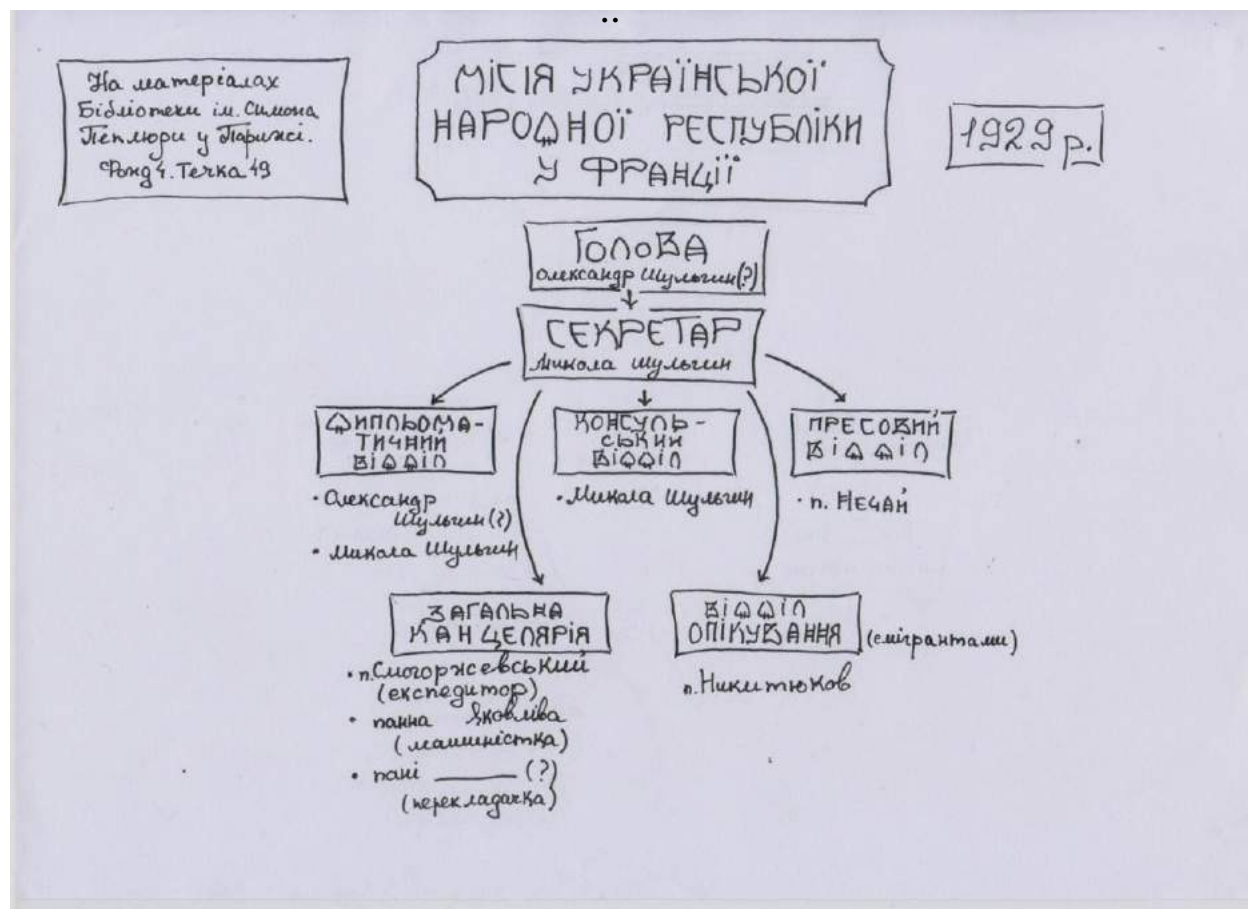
На матеріалах Бібліотеки ім. Симона Петлюри у Парижі. Фонд 4. Течка 49

МІСІЯ УКРАЇНСЬКОЇ НАРОДНОЇ РЕСПУБЛІКИ У ФРАНЦІЇ

1929 р.

ГОЛОВА
Олександр Шульгин (?)

СЕКРЕТАР
Микола Шульгин

ДИПЛОМАТИЧНИЙ ВІДДІЛ
• Олександр Шульгин (?)
• Микола Шульгин

КОНСУЛЬСЬКИЙ ВІДДІЛ
• Микола Шульгин

ПРЕСОВИЙ ВІДДІЛ
• п. Нечай

ЗАГАЛЬНА КАНЦЕЛЯРІЯ
• п. Сморжевський (експедитор)
• панна Яковліва (машиністка)
• пані ______ (?) (перекладачка)

ВІДДІЛ ОПІКУВАННЯ (емігрантами)
п. Никитюков